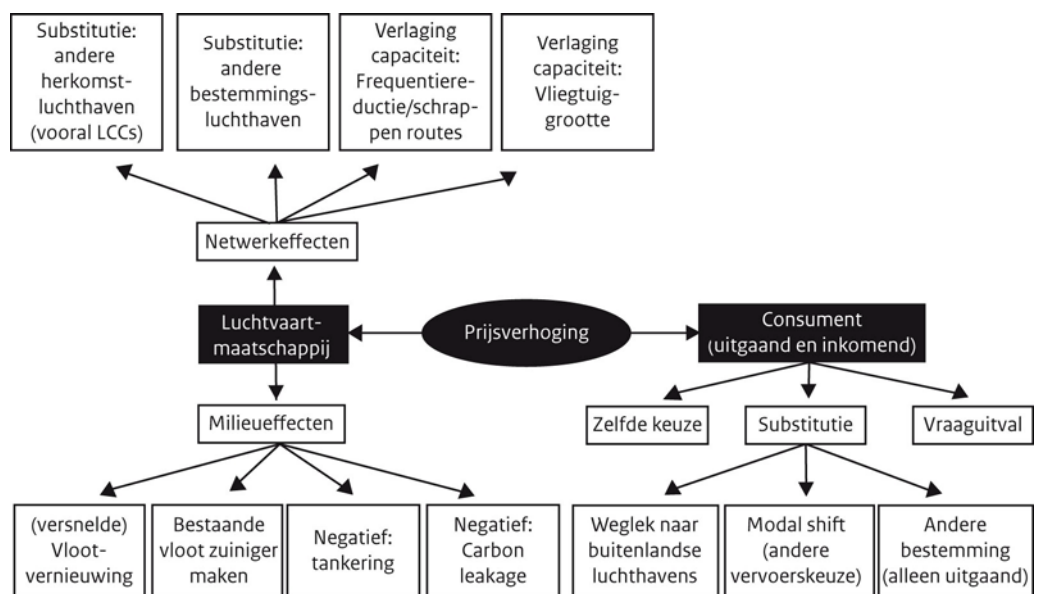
Substitutie: andere herkomstluchthaven (vooral LCCs)

Substitutie: andere bestemmingsluchthaven

Verlaging capaciteit: Frequentiereductie/schrappen routes

Verlaging capaciteit: Vliegtuiggrootte

Netwerkeffecten

Luchtvaartmaatschappij

Prijsverhoging

Consument (uitgaand en inkomend)

Milieueffecten

Zelfde keuze

Substitutie

Vraaguitval

(versnelde) Vlootvernieuwing

Bestaande vloot zuiniger maken

Negatief: tankering

Negatief: Carbon leakage

Weglek naar buitenlandse luchthavens

Modal shift (andere vervoerskeuze)

Andere bestemming (alleen uitgaand)